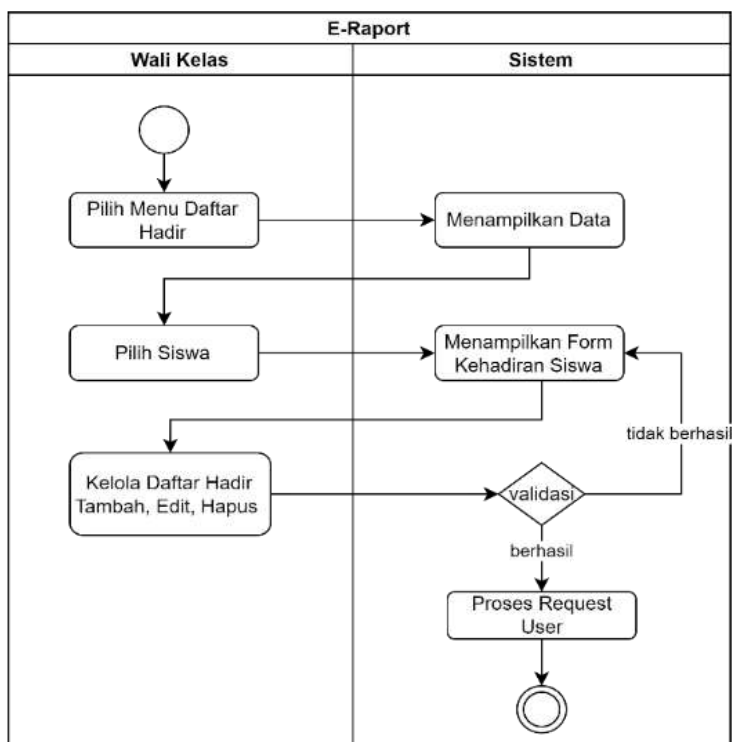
E-Raport

Wali Kelas

Sistem

Pilih Menu Daftar Hadir

Menampilkan Data

Pilih Siswa

Menampilkan Form Kehadiran Siswa

tidak berhasil

Kelola Daftar Hadir Tambah, Edit, Hapus

validasi

berhasil

Proses Request User